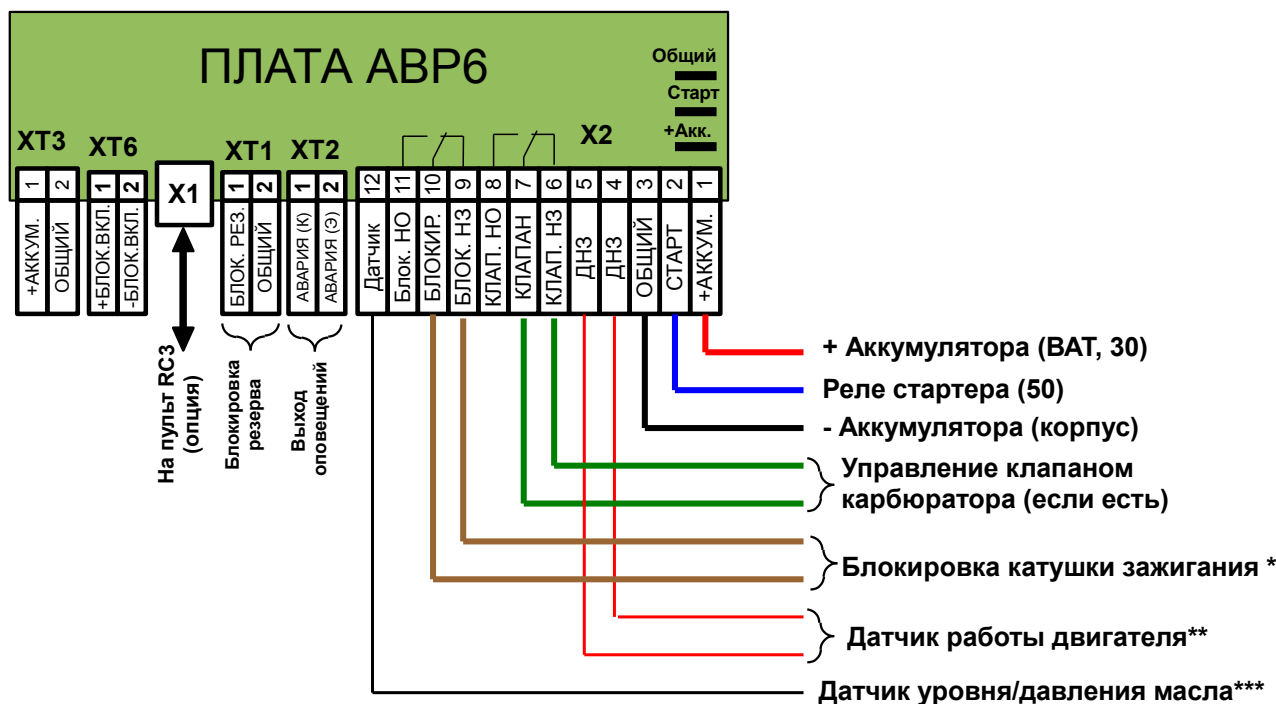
ПЛАТА АВР6

Общий
Старт
+Акк.

ХТ3
1 2
+АККУМ. ОБЩИЙ

ХТ6
1 2
+БЛОК.ВКЛ. -БЛОК.ВКЛ.

Х1

На пульт RC3 (опция)

ХТ1
1 2
БЛОК. РЕЗ. ОБЩИЙ

Блокировка резерва

ХТ2
1 2
АВАРИЯ (К) АВАРИЯ (Э)

Выход оповещений

Х2
12 11 10 9 8 7 6 5 4 3 2 1
Датчик Блок. НО БЛОКИР. БЛОК. НЗ КЛАП. НО КЛАПАН КЛАП. НЗ ДНЗ ДНЗ ОБЩИЙ СТАРТ +АККУМ.

+ Аккумулятора (ВАТ, 30)
Реле стартера (50)
- Аккумулятора (корпус)
Управление клапаном карбюратора (если есть)
Блокировка катушки зажигания *
Датчик работы двигателя**
Датчик уровня/давления масла***